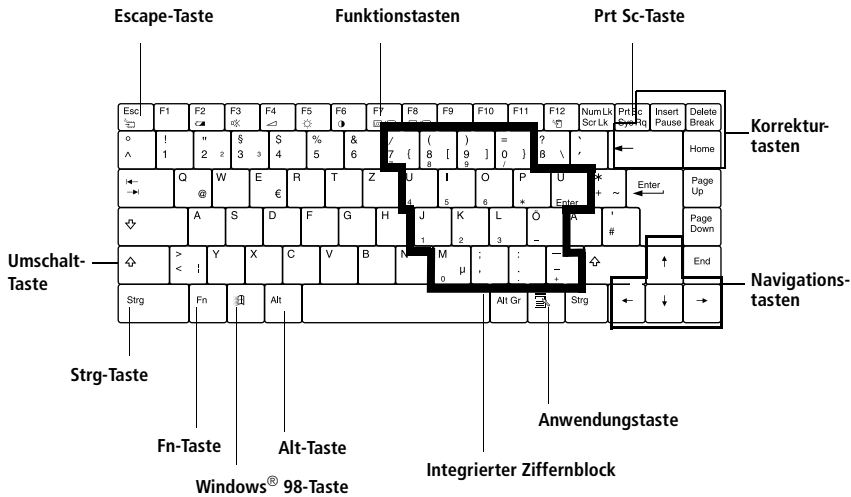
Escape-Taste

Funktionstasten

Prt Sc-Taste

Esc F1 F2 F3 F4 F5 F6 F7 F8 F9 F10 F11 F12 Num Lk Scr Lk Prt Sc Sys Rq Insert Pause Delete Break

° ^ ! 1 " 2 ² § 3 ³ $ 4 % 5 & 6 / 7 { ( 8 [ 8 ) 9 ] 9 = 0 } / ? ß \ ` ´

Home

Q @ W E € R T Z U 4 I 5 O 6 P * Ü Enter * + ~ Enter

Page Up

A S D F G H J 1 K 2 L 3 Ö – Ä ' #

Page Down

> < | Y X C V B N M 0 µ ; , . : – _ +

End

Strg Fn Alt Alt Gr Strg

Korrekturtasten

Umschalt-Taste

Navigationstasten

Strg-Taste

Anwendungstaste

Fn-Taste

Alt-Taste

Integrierter Ziffernblock

Windows® 98-Taste